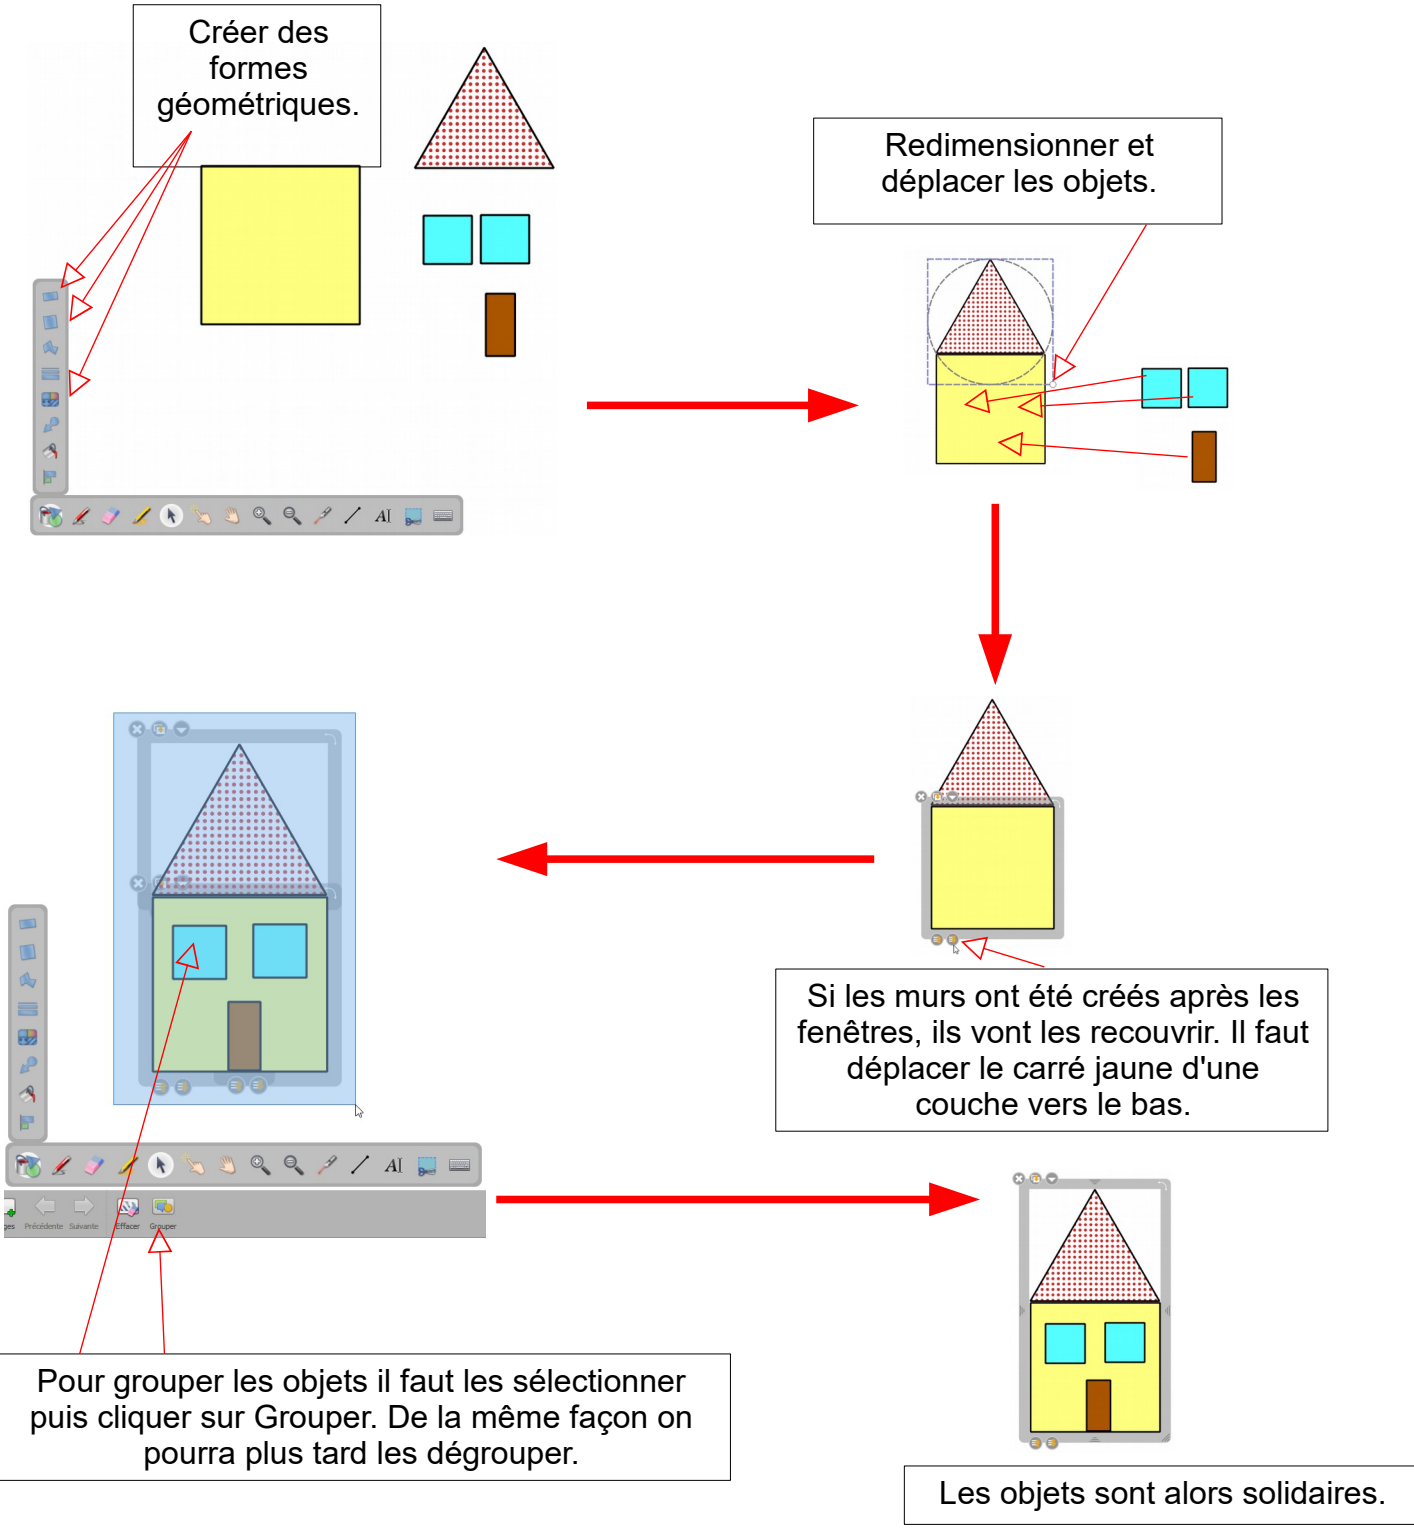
Créer des formes géométriques.

Redimensionner et déplacer les objets.

Si les murs ont été créés après les fenêtres, ils vont les recouvrir. Il faut déplacer le carré jaune d'une couche vers le bas.

AI

ges Précédente Suivante Effacer Grouper

Pour grouper les objets il faut les sélectionner puis cliquer sur Grouper. De la même façon on pourra plus tard les dégrouper.

Les objets sont alors solidaires.